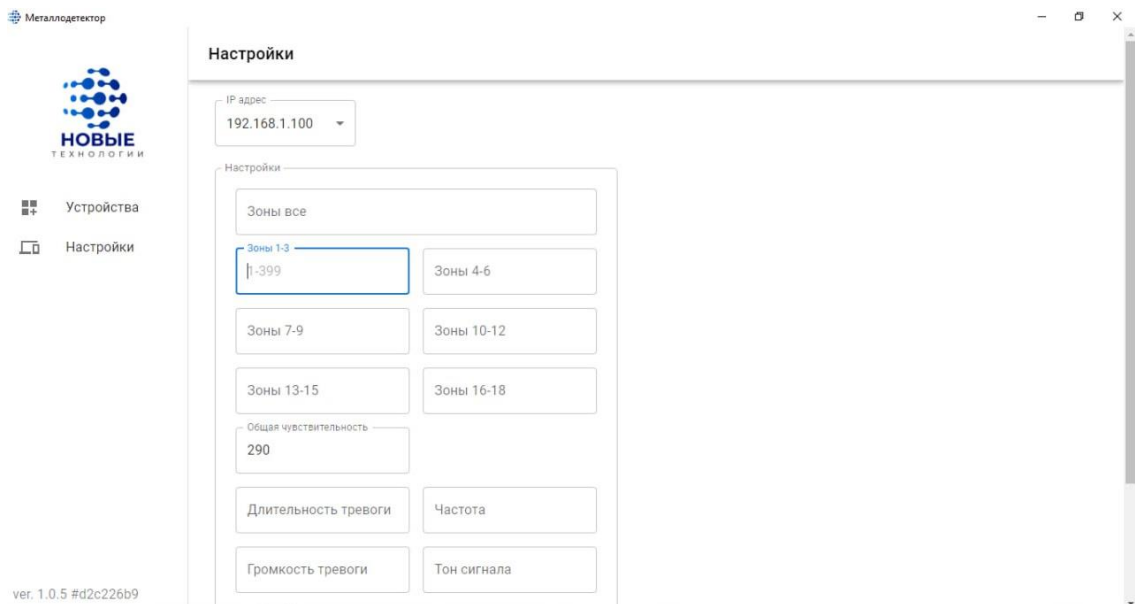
Металлодетектор

НОВЫЕ
ТЕХНОЛОГИИ

Устройства
Настройки

ver. 1.0.5 #d2c226b9

Настройки

IP адрес
192.168.1.100

Настройки

Зоны все

Зоны 1-3
1-399

Зоны 4-6

Зоны 7-9

Зоны 10-12

Зоны 13-15

Зоны 16-18

Общая чувствительность
290

Длительность тревоги

Частота

Громкость тревоги

Тон сигнала